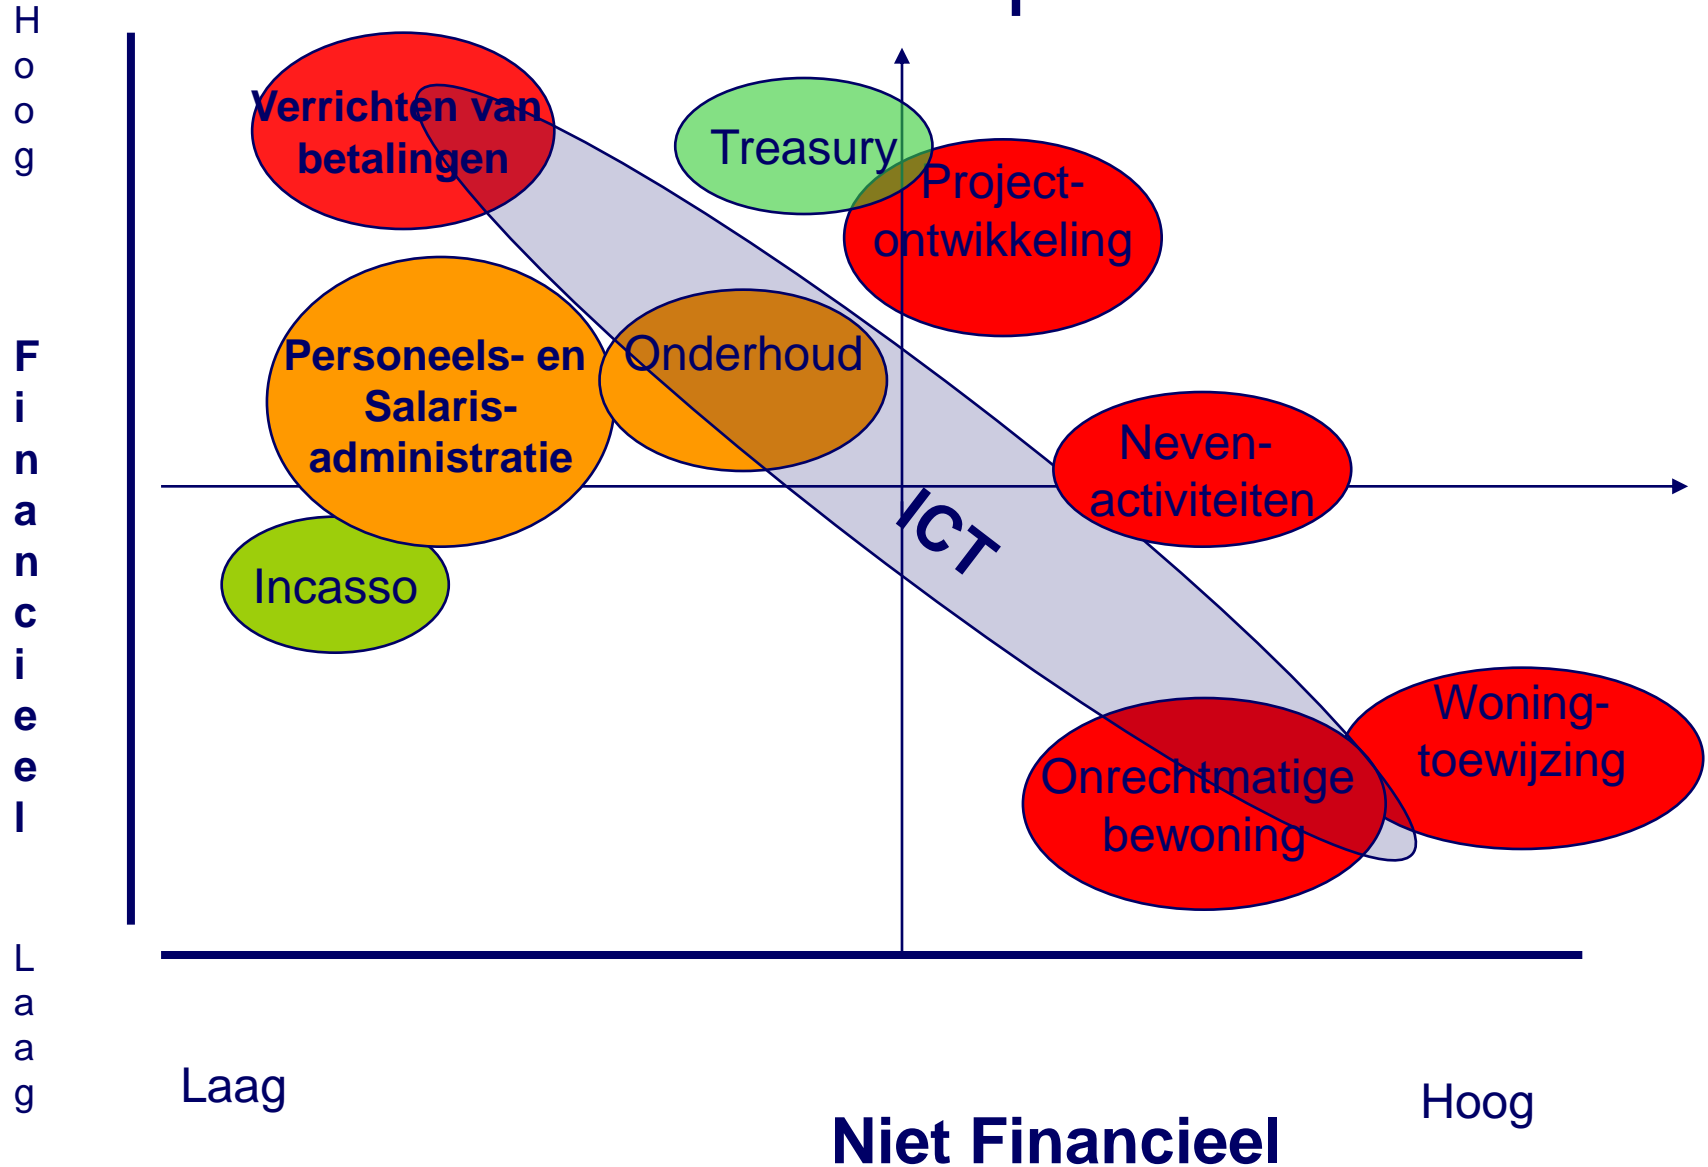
Hoog

Financieel

Laag

Verrichten van betalingen

Treasury

Project-ontwikkeling

Personeels- en Salaris-administratie

Onderhoud

Neven-activiteiten

ICT

Incasso

Woning-toewijzing

Onrechtmatige bewoning

Laag

Hoog

Niet Financieel